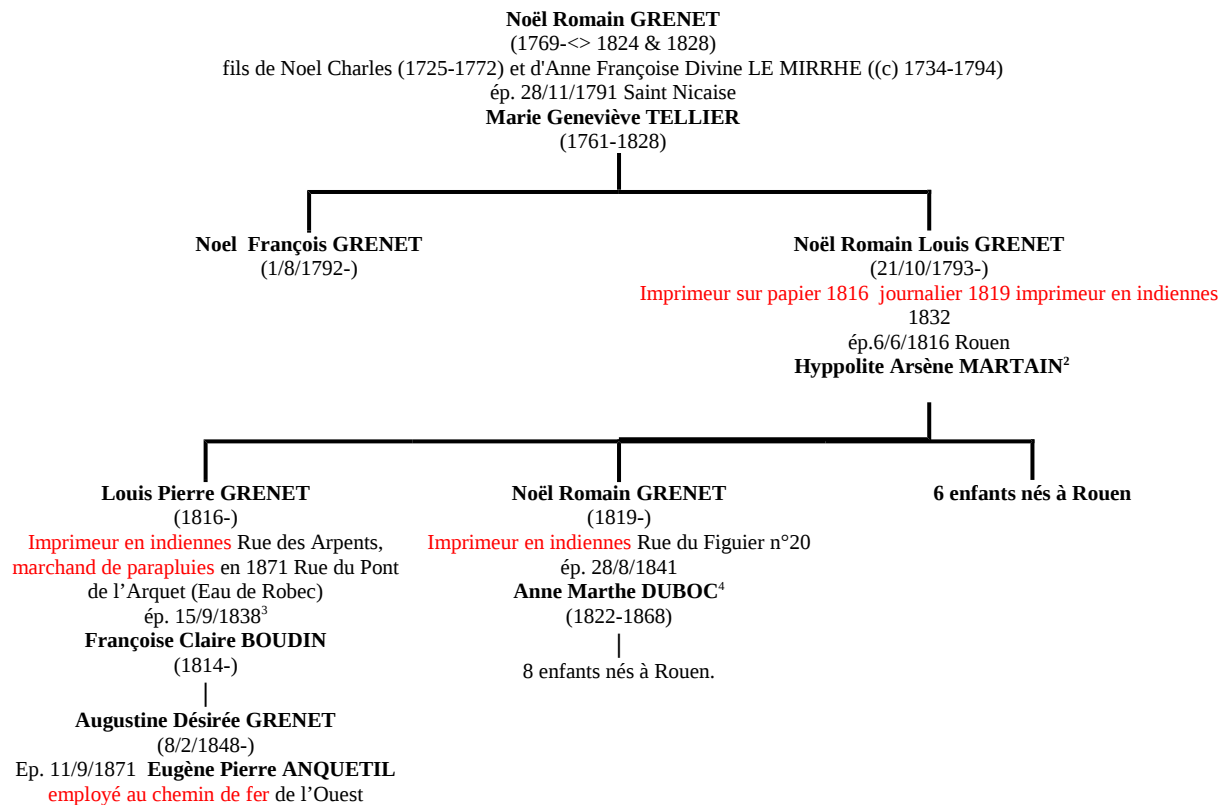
Noël Romain GRENET
(1769-<> 1824 & 1828)
fils de Noel Charles (1725-1772) et d'Anne Françoise Divine LE MIRRHE ((c) 1734-1794)
ép. 28/11/1791 Saint Nicaise
Marie Geneviève TELLIER
(1761-1828)

Noel François GRENET
(1/8/1792-)

Noël Romain Louis GRENET
(21/10/1793-)
Imprimeur sur papier 1816 journalier 1819 imprimeur en indiennes 1832
ép.6/6/1816 Rouen
Hyppolite Arsène MARTAIN$^{2}$

Louis Pierre GRENET
(1816-)
Imprimeur en indiennes Rue des Arpents, marchand de parapluies en 1871 Rue du Pont de l'Arquet (Eau de Robec)
ép. 15/9/1838$^{3}$
Françoise Claire BOUDIN
(1814-)

Augustine Désirée GRENET
(8/2/1848-)
Ep. 11/9/1871 Eugène Pierre ANQUETIL
employé au chemin de fer de l'Ouest

Noël Romain GRENET
(1819-)
Imprimeur en indiennes Rue du Figuier n°20
ép. 28/8/1841
Anne Marthe DUBOC$^{4}$
(1822-1868)

8 enfants nés à Rouen.

6 enfants nés à Rouen